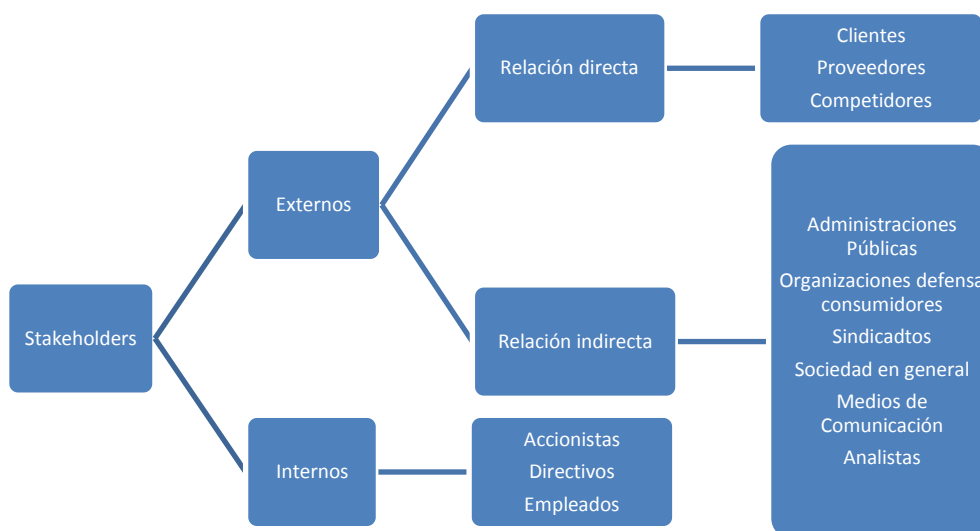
Stakeholders

Externos

Relación directa

Clientes
Proveedores
Competidores

Relación indirecta

Administraciones Públicas
Organizaciones defensa consumidores
Sindicadtos
Sociedad en general
Medios de Comunicación
Analistas

Internos

Accionistas
Directivos
Empleados